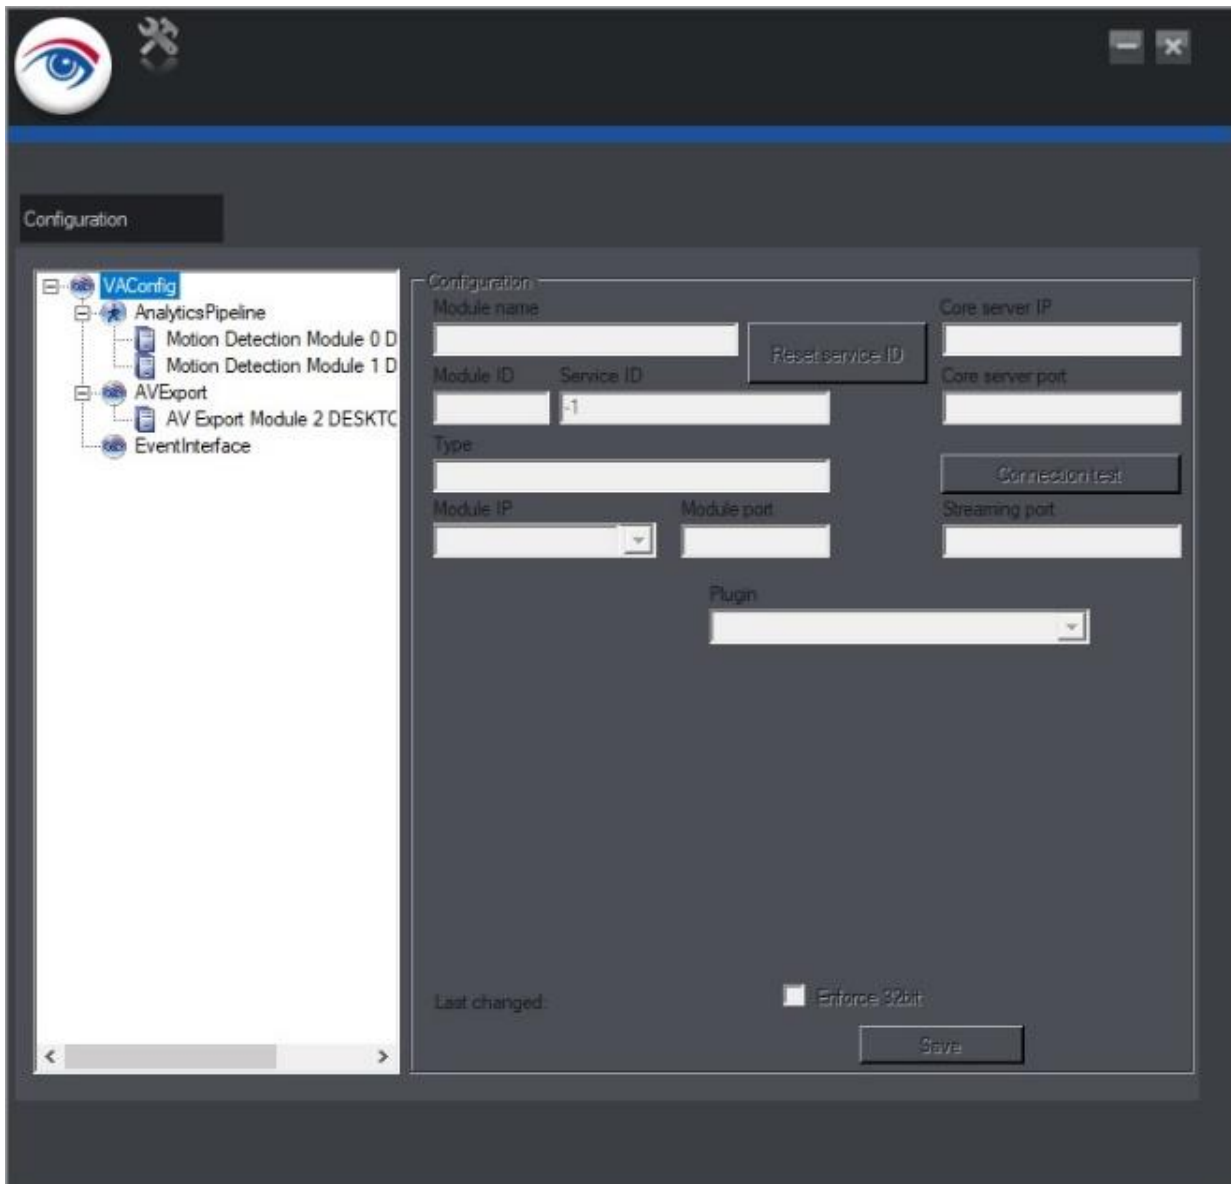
Configuration

VAConfig
AnalyticsPipeline
Motion Detection Module 0 D
Motion Detection Module 1 D
AVExport
AV Export Module 2 DESKTC
EventInterface

Configuration
Module name
Reset service ID
Core server IP
Module ID
Service ID
-1
Core server port
Type
Connection test
Module IP
Module port
Streaming port
Plugin
Last changed:
Enforce 32bit
Save